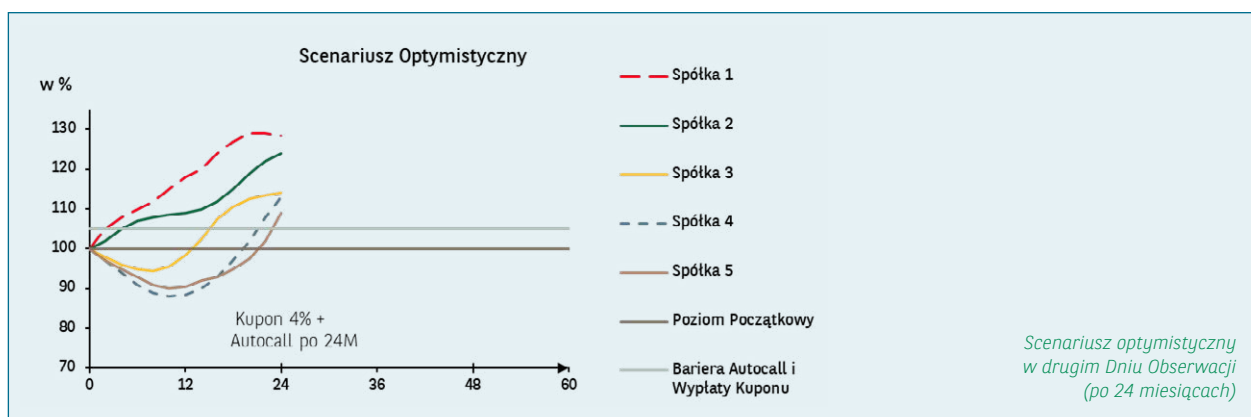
Scenariusz Optymistyczny

w %

130
120
110
100
90
80
70

0
12
24
36
48
60

Kupon 4% + Autocall po 24M

Spółka 1
Spółka 2
Spółka 3
Spółka 4
Spółka 5
Poziom Początkowy
Bariera Autocall i Wypłaty Kuponu

Scenariusz optymistyczny w drugim Dniu Obserwacji (po 24 miesiącach)